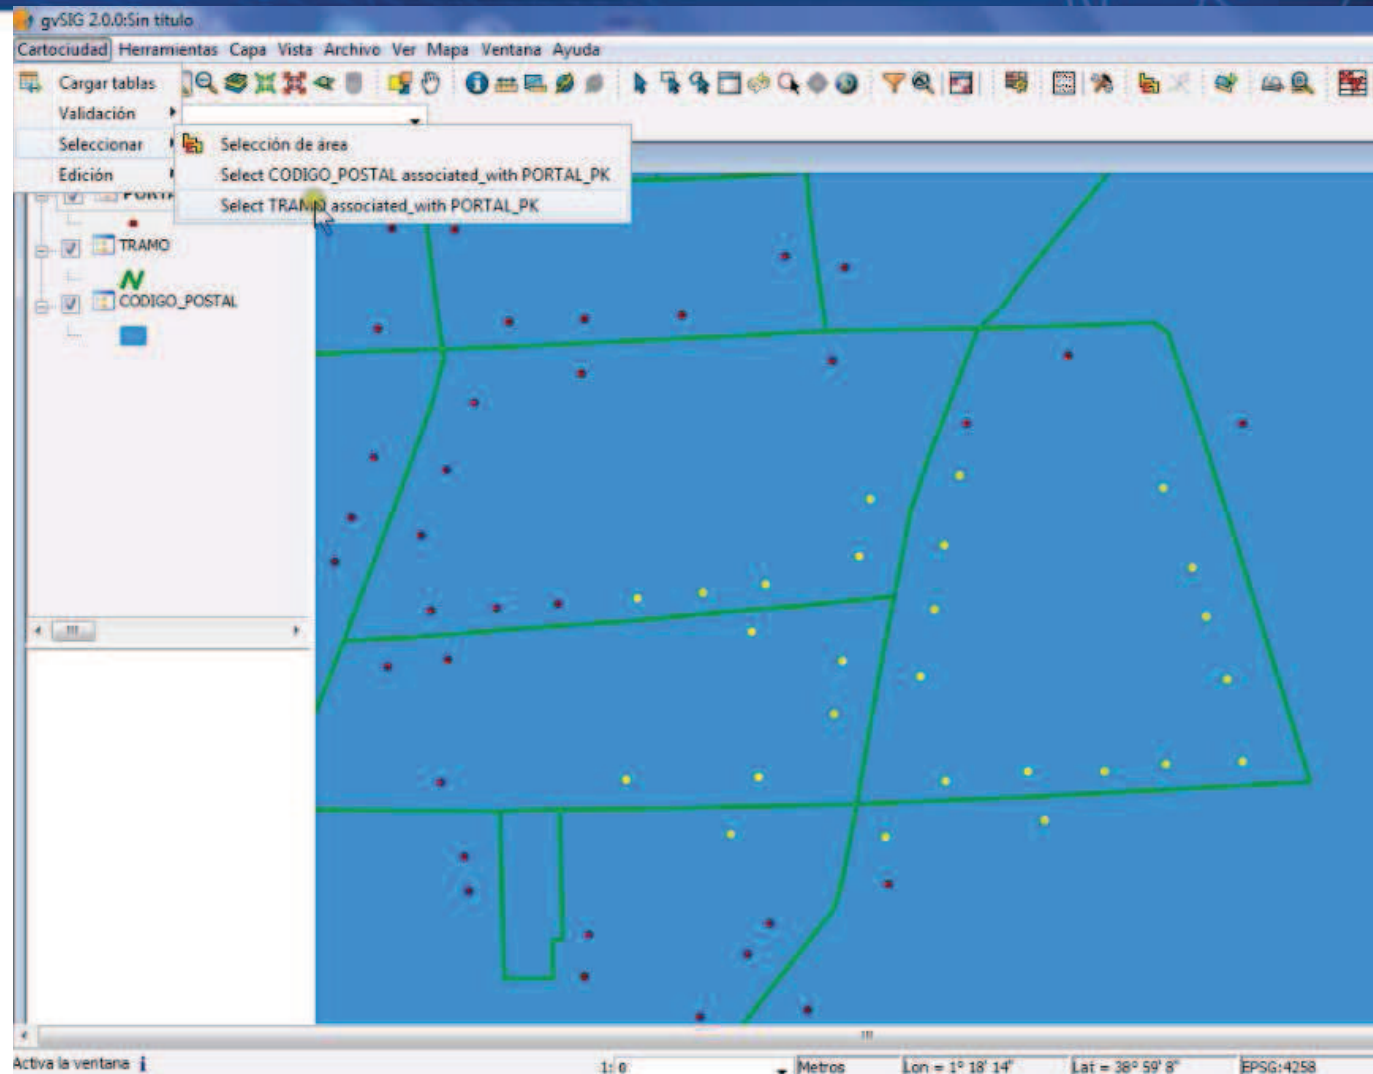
gvSIG 2.0.0:Sin título

Cartociudad Herramientas Capa Vista Archivo Ver Mapa Ventana Ayuda

Cargar tablas
Validación
Seleccionar
Edición

Selección de área
Select CODIGO_POSTAL associated_with PORTAL_PK
Select TRAMO associated_with PORTAL_PK

PORT
TRAMO
CODIGO_POSTAL

Activa la ventana
1: 0
Metros
Lon = 1° 18' 14"
Lat = 38° 59' 8"
EPSG:4258